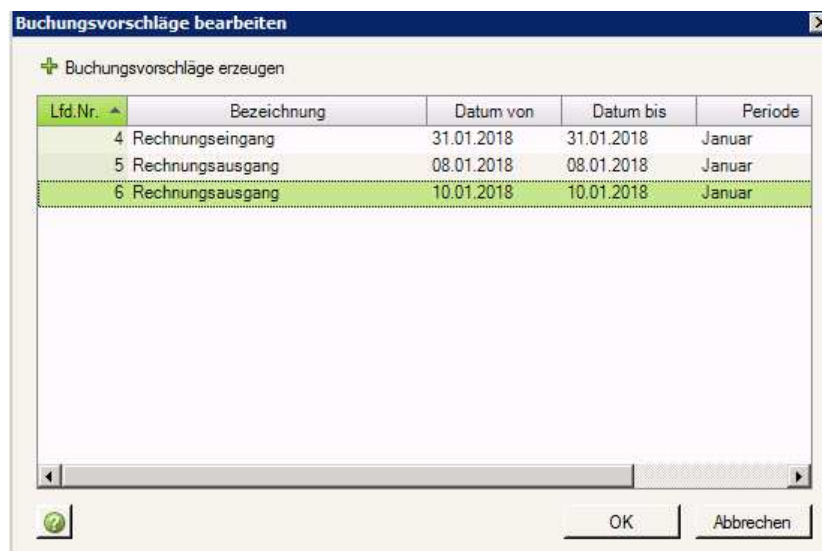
Buchungsvorschläge bearbeiten

Buchungsvorschläge erzeugen

| Lfd.Nr. | Bezeichnung | Datum von | Datum bis | Periode |
|---|---|---|---|---|
| 4 | Rechnungseingang | 31.01.2018 | 31.01.2018 | Januar |
| 5 | Rechnungsausgang | 08.01.2018 | 08.01.2018 | Januar |
| 6 | Rechnungsausgang | 10.01.2018 | 10.01.2018 | Januar |

OK

Abbrechen